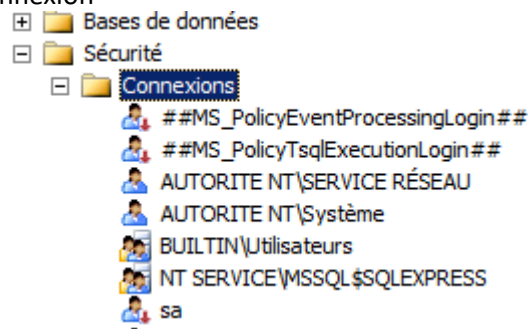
nnexion
Bases de données
Sécurité
Connexions
##MS_PolicyEventProcessingLogin##
##MS_PolicyTsqlExecutionLogin##
AUTORITE NT\SERVICE RÉSEAU
AUTORITE NT\Système
BUILTIN\Utilisateurs
NT SERVICE\MSSQL$SQLEXPRESS
sa